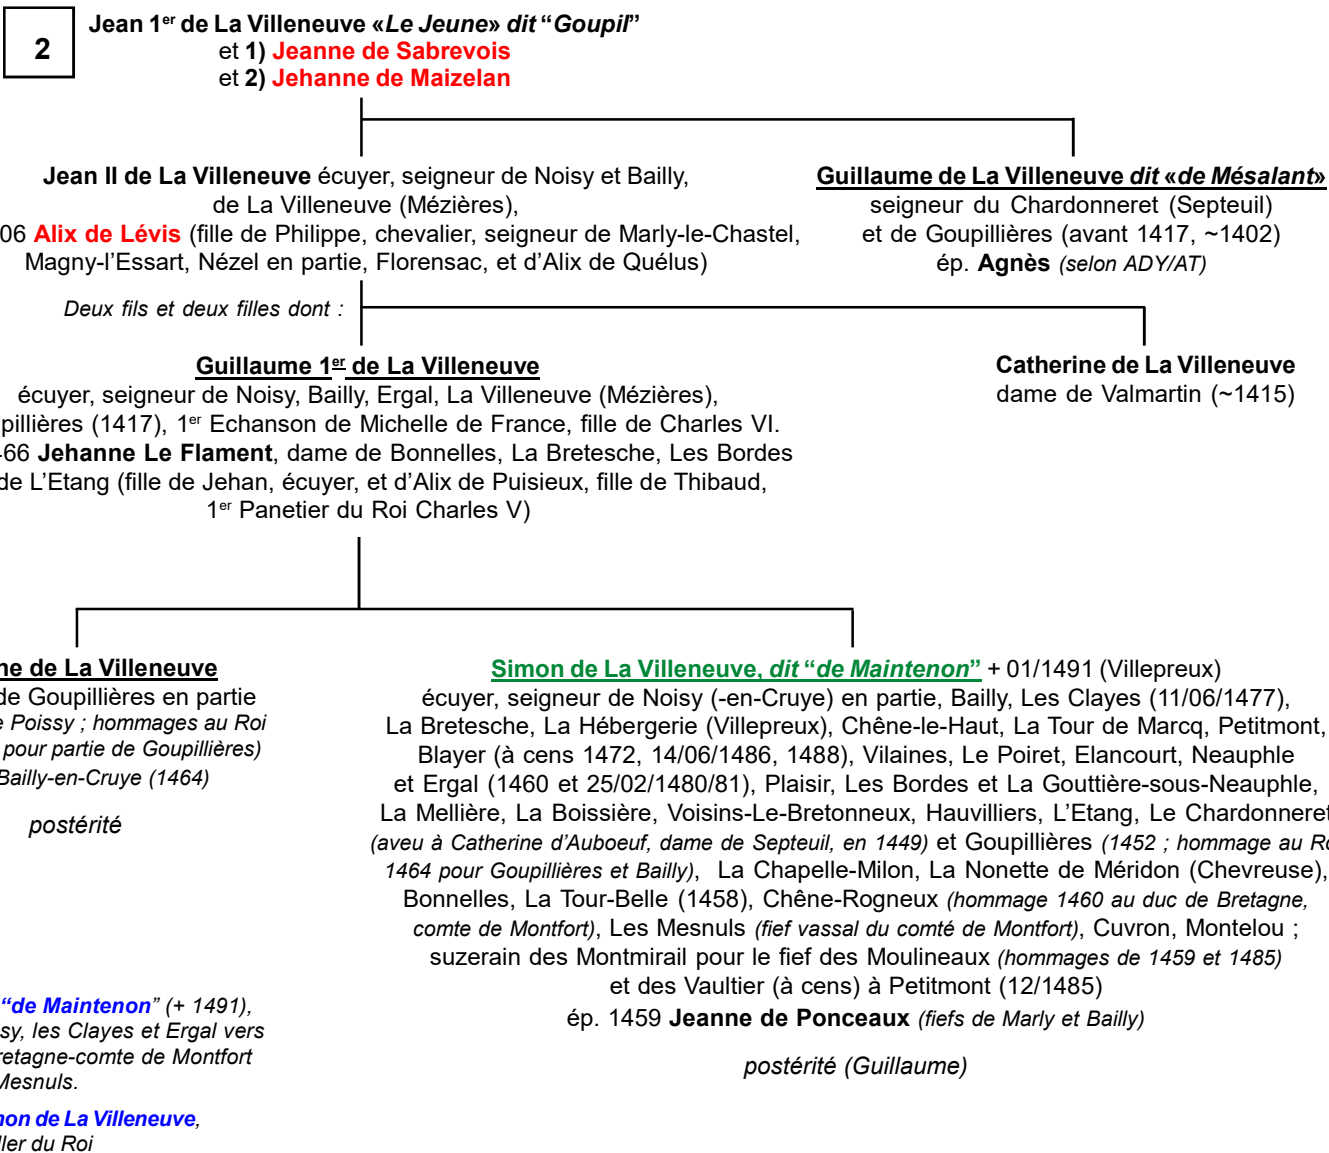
2

Jean 1$^{er}$ de La Villeneuve «Le Jeune» dit "Goupil"
et 1) Jeanne de Sabrevois
et 2) Jehanne de Maizelan

Jean II de La Villeneuve écuyer, seigneur de Noisy et Bailly, de La Villeneuve (Mézières), 06 Alix de Lévis (fille de Philippe, chevalier, seigneur de Marly-le-Chastel, Magny-l'Essart, Nézel en partie, Florensac, et d'Alix de Quélus)

Guillaume de La Villeneuve dit «de Mésalant» seigneur du Chardonneret (Septeuil) et de Goupillières (avant 1417, ~1402) ép. Agnès (selon ADY/AT)

Deux fils et deux filles dont :

Guillaume 1$^{er}$ de La Villeneuve
écuyer, seigneur de Noisy, Bailly, Ergal, La Villeneuve (Mézières), pillières (1417), 1$^{er}$ Echanson de Michelle de France, fille de Charles VI. 66 Jehanne Le Flament, dame de Bonnelles, La Bretesche, Les Bordes de L'Etang (fille de Jehan, écuyer, et d'Alix de Puisieux, fille de Thibaud, 1$^{er}$ Panetier du Roi Charles V)

Catherine de La Villeneuve
dame de Valmartin (~1415)

ne de La Villeneuve
de Goupillières en partie
e Poissy ; hommages au Roi
pour partie de Goupillières)
Bailly-en-Cruye (1464)

postérité

Simon de La Villeneuve, dit "de Maintenon" + 01/1491 (Villepreux)
écuyer, seigneur de Noisy (-en-Cruye) en partie, Bailly, Les Clayes (11/06/1477), La Bretesche, La Hébergerie (Villepreux), Chêne-le-Haut, La Tour de Marcq, Petitmont, Blayer (à cens 1472, 14/06/1486, 1488), Vilaines, Le Poiret, Elancourt, Neauphle et Ergal (1460 et 25/02/1480/81), Plaisir, Les Bordes et La Gouttière-sous-Neauphle, La Mellière, La Boissière, Voisins-Le-Bretonneux, Hauvilliers, L'Etang, Le Chardonneret (aveu à Catherine d'Auboeuf, dame de Septeuil, en 1449) et Goupillières (1452 ; hommage au R 1464 pour Goupillières et Bailly), La Chapelle-Milon, La Nonette de Méridon (Chevreuse), Bonnelles, La Tour-Belle (1458), Chêne-Rogneux (hommage 1460 au duc de Bretagne, comte de Montfort), Les Mesnuls (fief vassal du comté de Montfort), Cuvron, Montelou ; suzerain des Montmirail pour le fief des Moulineaux (hommages de 1459 et 1485) et des Vaultier (à cens) à Petitmont (12/1485)
ép. 1459 Jeanne de Ponceaux (fiefs de Marly et Bailly)

postérité (Guillaume)

"de Maintenon" (+ 1491),
sy, les Clayes et Ergal vers
retagne-comte de Montfort
Mesnuls.

non de La Villeneuve,
ller du Roi